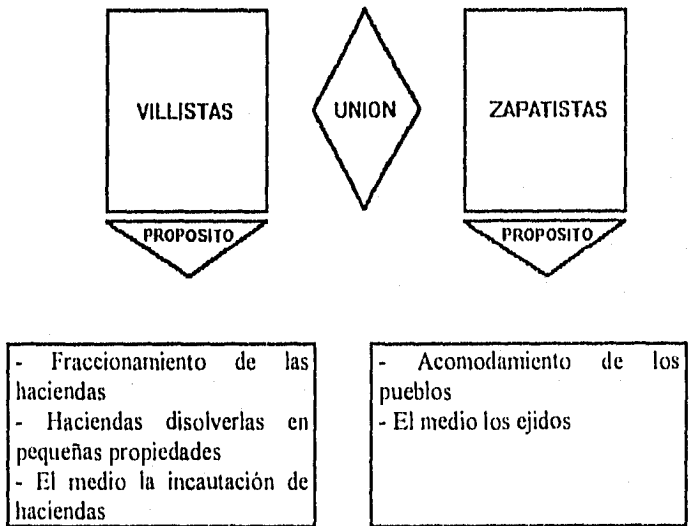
VILLISTAS

UNION

ZAPATISTAS

PROPOSITO

PROPOSITO

- Fraccionamiento de las haciendas
- Haciendas disolverlas en pequeñas propiedades
- El medio la incautación de haciendas

- Acomodamiento de los pueblos
- El medio los ejidos